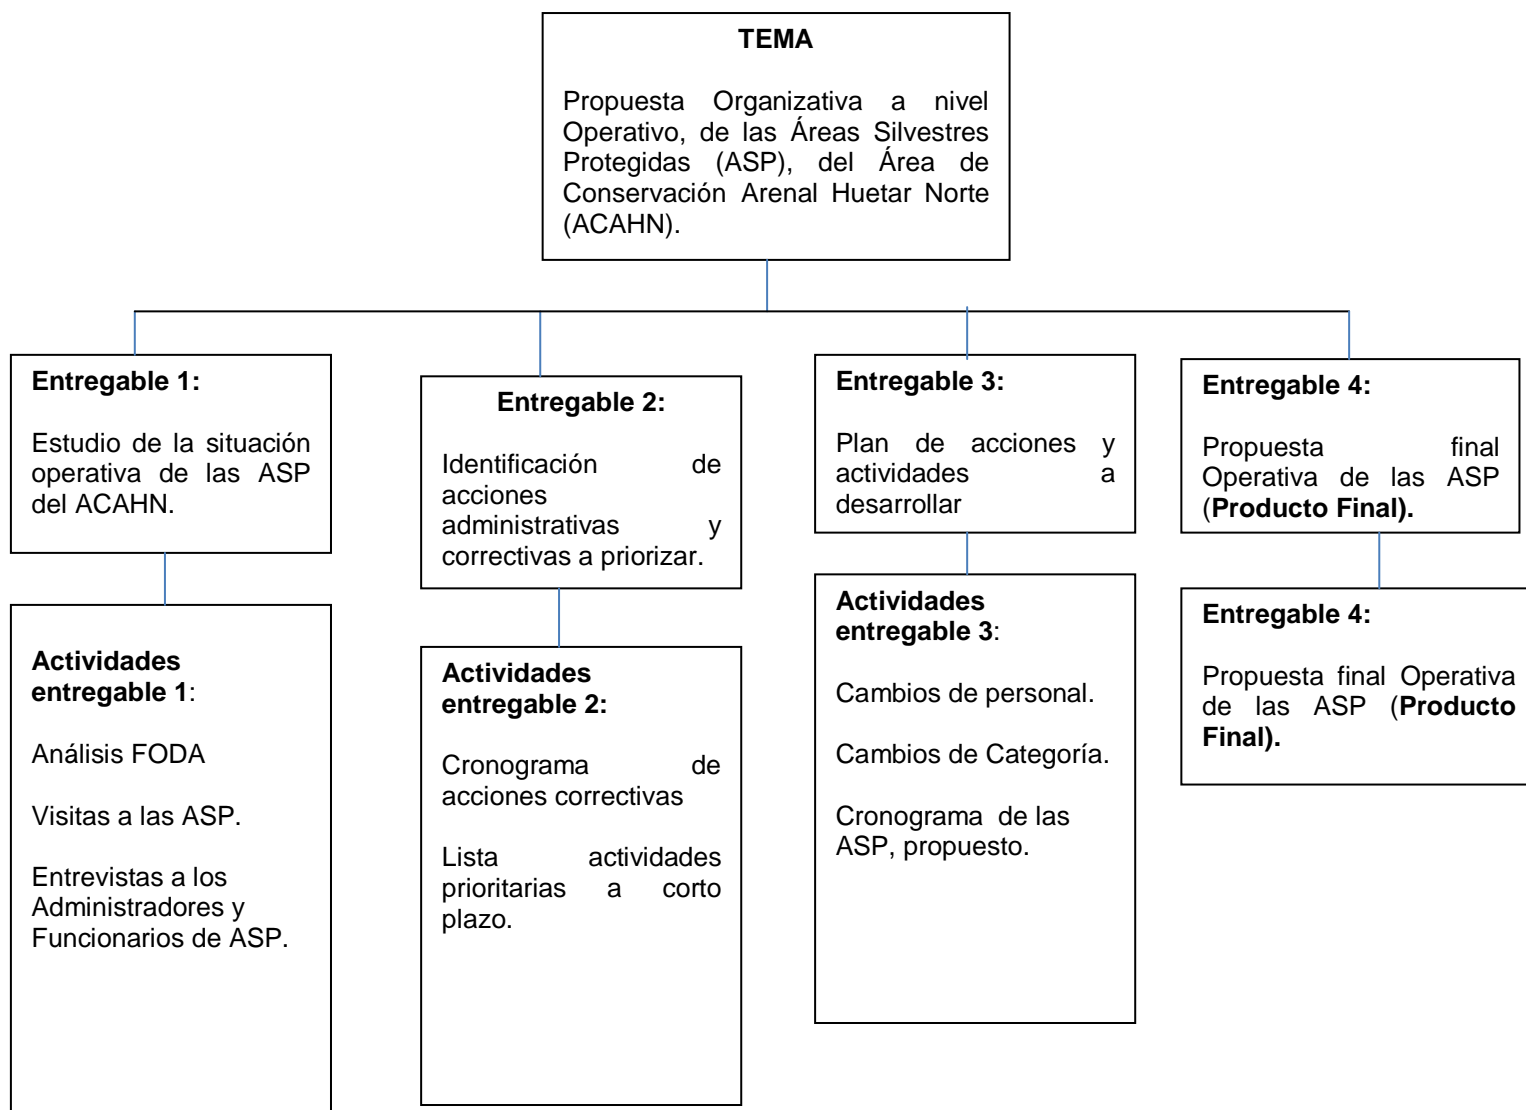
TEMA

Propuesta Organizativa a nivel Operativo, de las Áreas Silvestres Protegidas (ASP), del Área de Conservación Arenal Huetar Norte (ACAHN).

Entregable 1:

Estudio de la situación operativa de las ASP del ACAHN.

Actividades entregable 1:

Análisis FODA

Visitas a las ASP.

Entrevistas a los Administradores y Funcionarios de ASP.

Entregable 2:

Identificación de acciones administrativas y correctivas a priorizar.

Actividades entregable 2:

Cronograma de acciones correctivas

Lista actividades prioritarias a corto plazo.

Entregable 3:

Plan de acciones y actividades a desarrollar

Actividades entregable 3:

Cambios de personal.

Cambios de Categoría.

Cronograma de las ASP, propuesto.

Entregable 4:

Propuesta final Operativa de las ASP (Producto Final).

Entregable 4:

Propuesta final Operativa de las ASP (Producto Final).